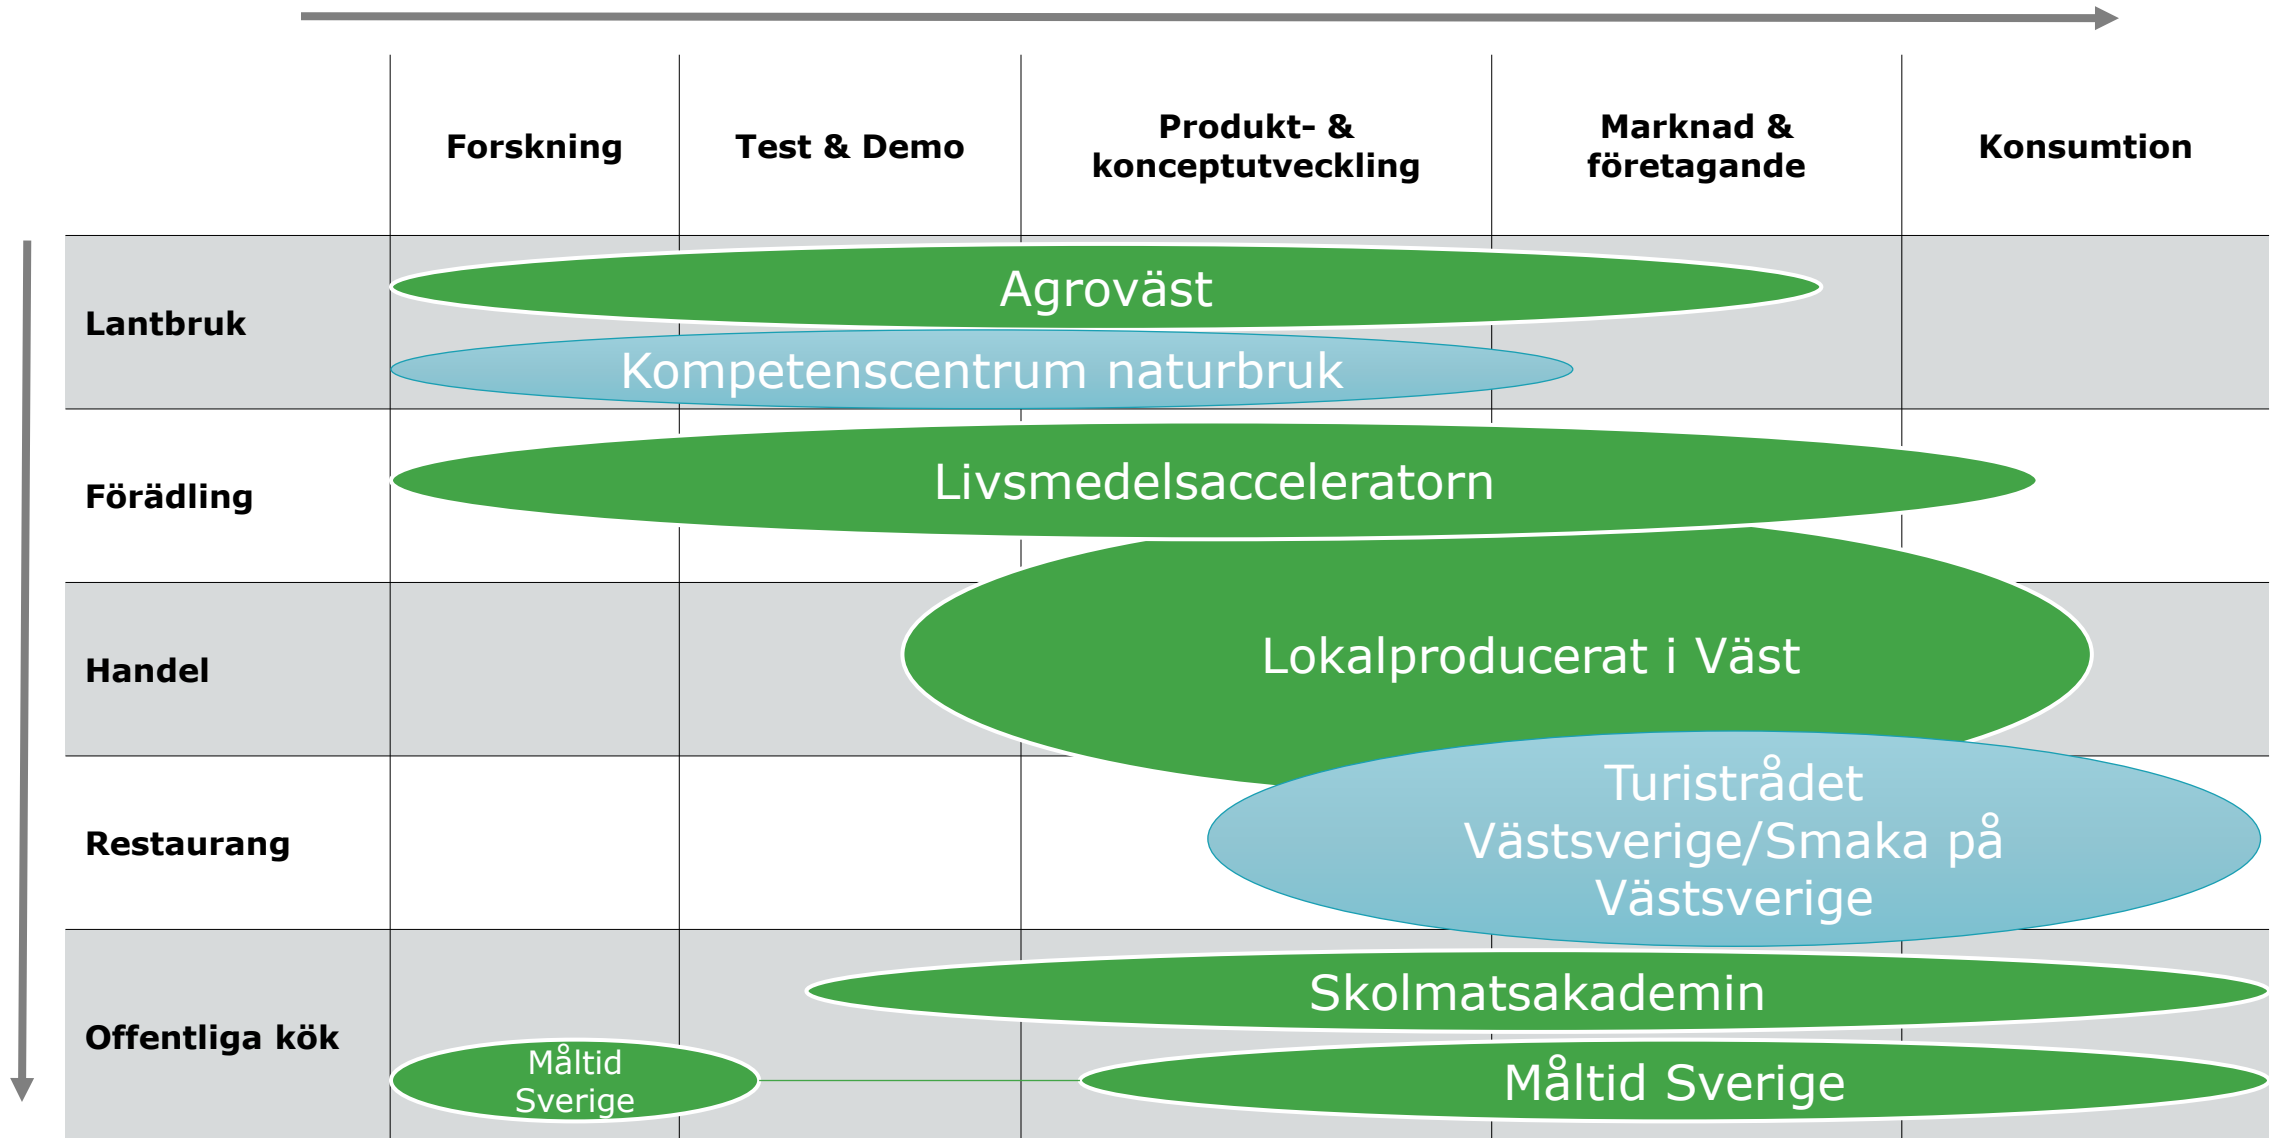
| | Forskning | Test & Demo | Produkt- & konceptutveckling | Marknad & företagande | Konsumtion |
|---|---|---|---|---|---|
| Lantbruk | | | | | |
| Förädling | | | | | |
| Handel | | | | | |
| Restaurang | | | | | |
| Offentliga kök | | | | | |

Agroväst

Kompetenscentrum naturbruk

Livsmedelsacceleratorn

Lokalproducerat i Väst

Turistrådet Västsverige/Smaka på Västsverige

Skolmatsakademin

Måltid Sverige

Måltid Sverige